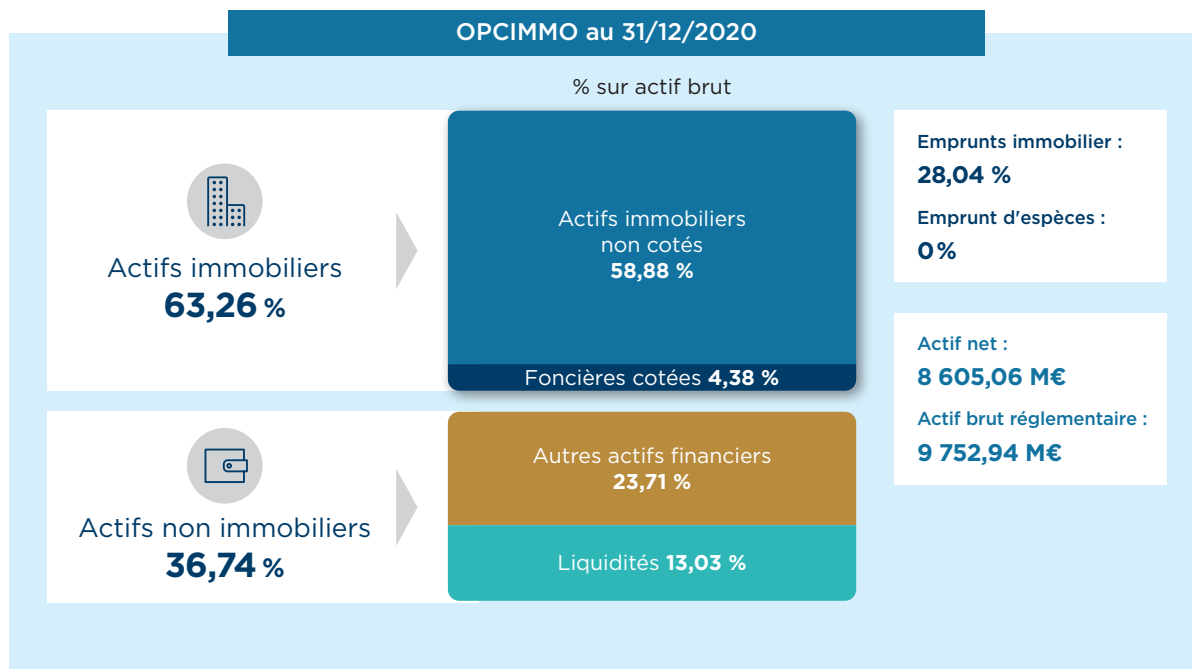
OPCIMMO au 31/12/2020

% sur actif brut

Actifs immobiliers
63,26 %

Actifs immobiliers non cotés
58,88 %

Foncières cotées 4,38 %

Emprunts immobilier :
28,04 %

Emprunt d'espèces :
0 %

Actif net :
8 605,06 M€

Actif brut réglementaire :
9 752,94 M€

Actifs non immobiliers
36,74 %

Autres actifs financiers
23,71 %

Liquidités 13,03 %